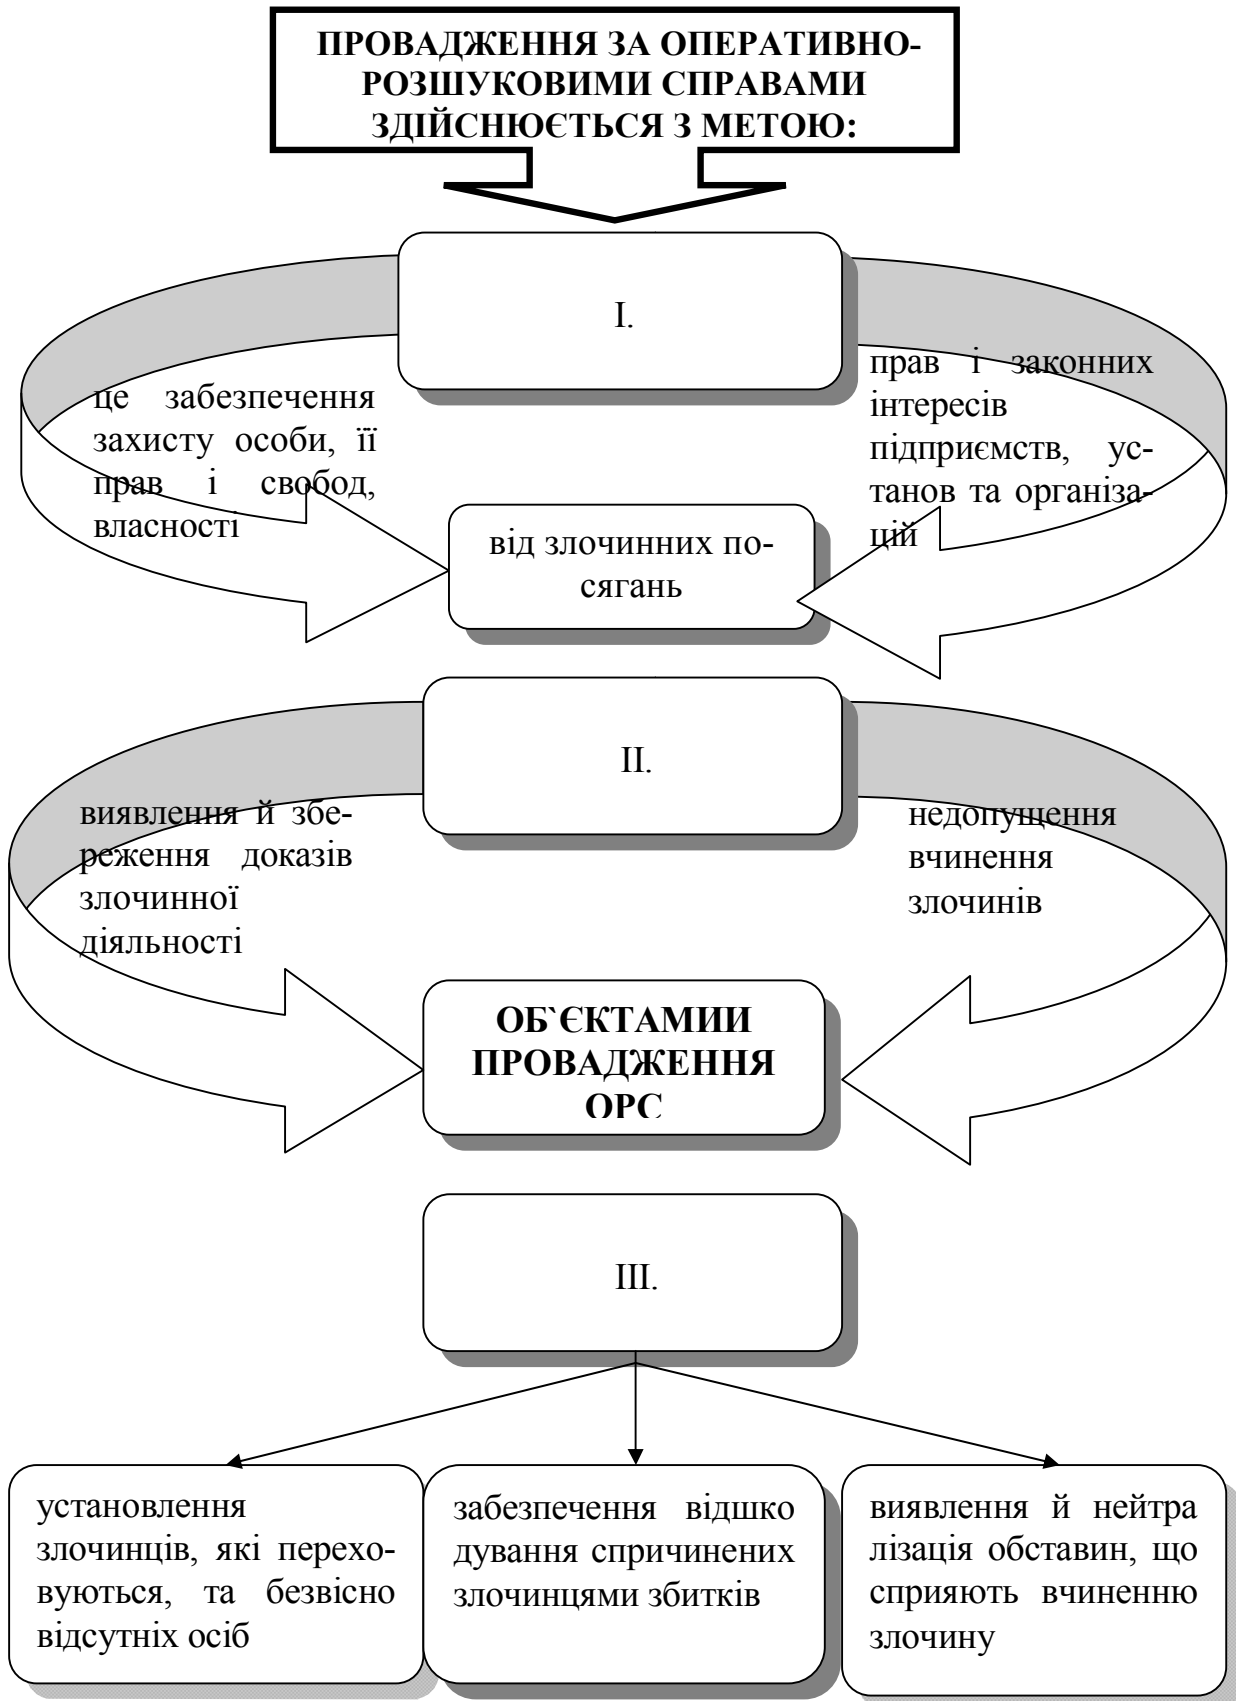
ПРОВАДЖЕННЯ ЗА ОПЕРАТИВНО-РОЗШУКОВИМИ СПРАВАМИ ЗДІЙСНЮЄТЬСЯ З МЕТОЮ:

I.

це забезпечення захисту особи, її прав і свобод, власності

прав і законних інтересів підприємств, установ та організацій

від злочинних посягань

II.

виявлення й збереження доказів злочинної діяльності

недопущення вчинення злочинів

ОБ`ЄКТАМИИ ПРОВАДЖЕННЯ ОРС

III.

установлення злочинців, які переховуються, та безвісно відсутніх осіб

забезпечення відшкодування спричинених злочинцями збитків

виявлення й нейтра лізація обставин, що сприяють вчиненню злочину